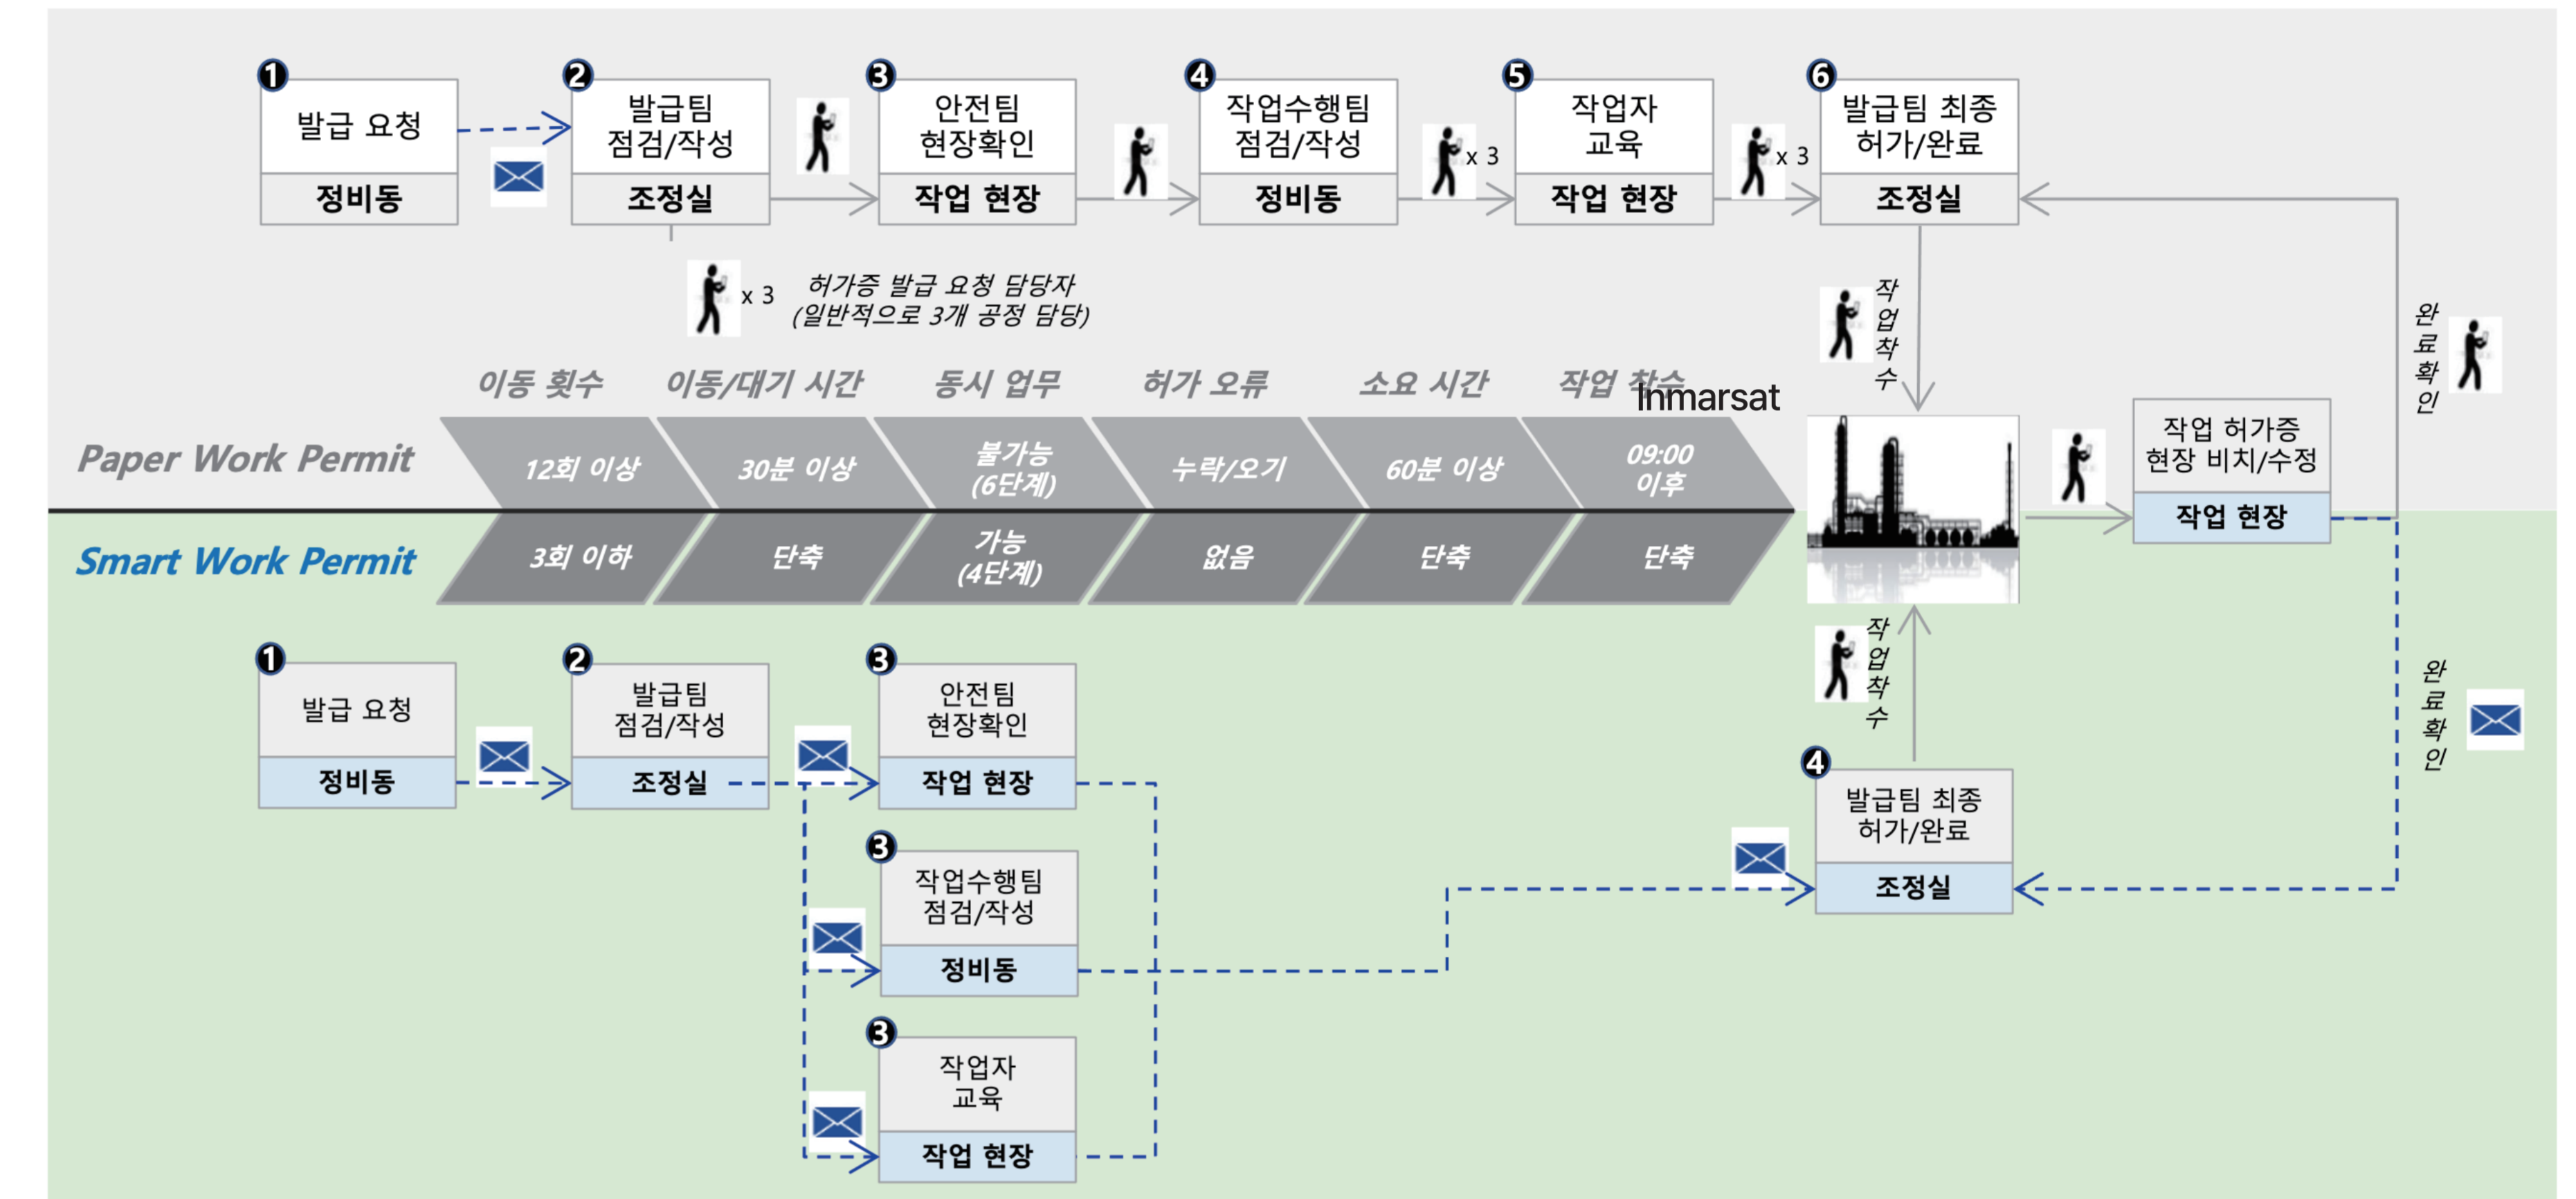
1 발급 요청
정비동

2 발급팀 점검/작성
조정실

3 안전팀 현장확인
작업 현장

4 작업수행팀 점검/작성
정비동

x 3

5 작업자 교육
작업 현장

x 3

6 발급팀 최종 허가/완료
조정실

x 3 허가증 발급 요청 담당자 (일반적으로 3개 공정 담당)

작업착수

완료확인

이동 횟수 | 이동/대기 시간 | 동시 업무 | 허가 오류 | 소요 시간 | 작업 착수

Inmarsat

Paper Work Permit

| 12회 이상 | 30분 이상 | 불가능 (6단계) | 누락/오기 | 60분 이상 | 09:00 이후 |
|---|---|---|---|---|---|
| 3회 이하 | 단축 | 가능 (4단계) | 없음 | 단축 | 단축 |

Smart Work Permit

작업 허가증 현장 비치/수정
작업 현장

작업착수

완료확인

1 발급 요청
정비동

2 발급팀 점검/작성
조정실

3 안전팀 현장확인
작업 현장

3 작업수행팀 점검/작성
정비동

3 작업자 교육
작업 현장

4 발급팀 최종 허가/완료
조정실